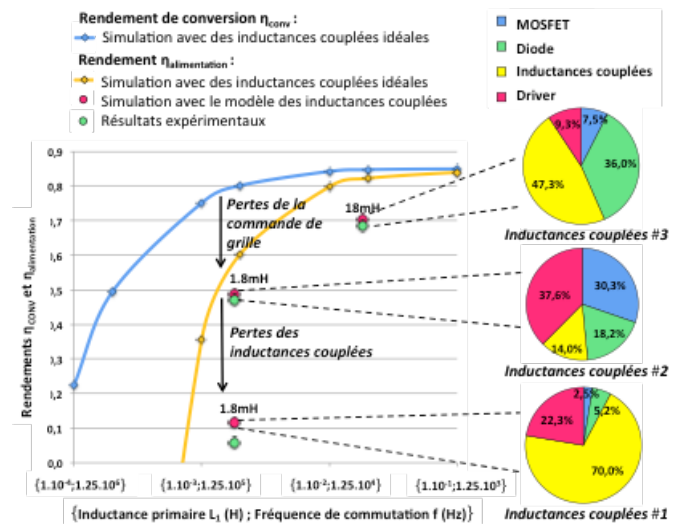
Rendement de conversion $\eta_{conv}$ :
Simulation avec des inductances couplées idéales
Rendement $\eta_{alimentation}$ :
Simulation avec des inductances couplées idéales
Simulation avec le modèle des inductances couplées
Résultats expérimentaux

MOSFET
Diode
Inductances couplées
Driver

0,9
0,8
0,7
0,6
0,5
0,4
0,3
0,2
0,1
0,0

Rendements $\eta_{CONV}$ et $\eta_{alimentation}$

Pertes de la commande de grille
18mH
1.8mH
Pertes des inductances couplées
1.8mH

{1.10⁻⁴;1.25.10⁶}
{1.10⁻³;1.25.10⁵}
{1.10⁻²;1.25.10⁴}
{1.10⁻¹;1.25.10³}

{Inductance primaire $L_1$ (H) ; Fréquence de commutation f (Hz)}

9,3%
7,5%
36,0%
47,3%
Inductances couplées #3

37,6%
30,3%
18,2%
14,0%
Inductances couplées #2

2,5%
5,2%
22,3%
70,0%
Inductances couplées #1